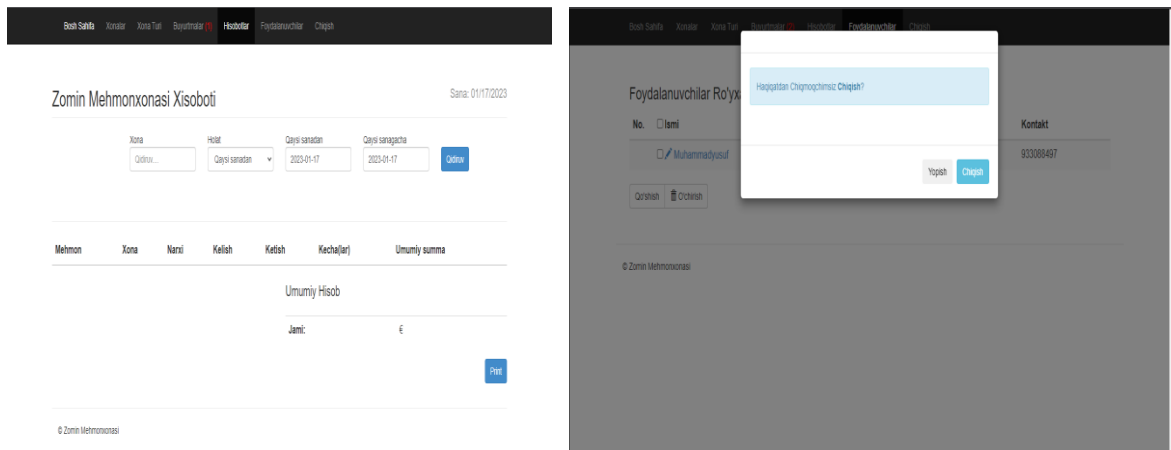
Bosh Sahifa Xonalar Xona Turi Buyurtmalar (1) Hisobotlar Foydalanuvchilar Chiqish

Zomin Mehmonxonasi Xisoboti

Sana: 01/17/2023

Xona
Qidiruv...

Holat
Qaysi sanadan

Qaysi sanadan
2023-01-17

Qaysi sanagacha
2023-01-17

Qidiruv

| Mehmon | Xona | Narxi | Kelish | Ketish | Kecha(lar) | Umumiy summa |
|---|---|---|---|---|---|---|

Umumiy Hisob

Jami: €

Print

© Zomin Mehmonxonasi

Bosh Sahifa Xonalar Xona Turi Buyurtmalar (1) Hisobotlar Foydalanuvchilar Chiqish

Foydalanuvchilar Ro'yx

| No. | Ismi | Kontakt |
|---|---|---|
| | Muhammadyusuf | 933088497 |

Qo'shish O'chirish

© Zomin Mehmonxonasi

Haqiqatdan Chiqmoqchimisiz Chiqish?

Yopish Chiqish